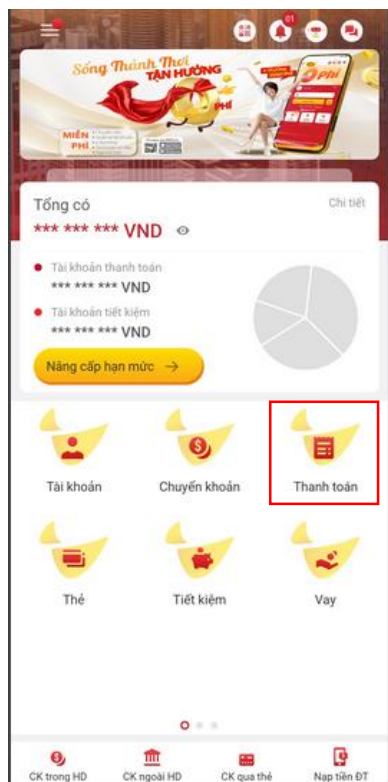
01

Sống Thảnh Thơi TẬN HƯỞNG

0 PHÍ

MIỄN PHÍ

Tổng có

Chi tiết

*** *** *** VND

Tài khoản thanh toán

*** *** *** VND

Tài khoản tiết kiệm

*** *** *** VND

Nâng cấp hạn mức →

Tài khoản

Chuyển khoản

Thanh toán

Thẻ

Tiết kiệm

Vay

CK trong HD

CK ngoài HD

CK qua thẻ

Nạp tiền ĐT